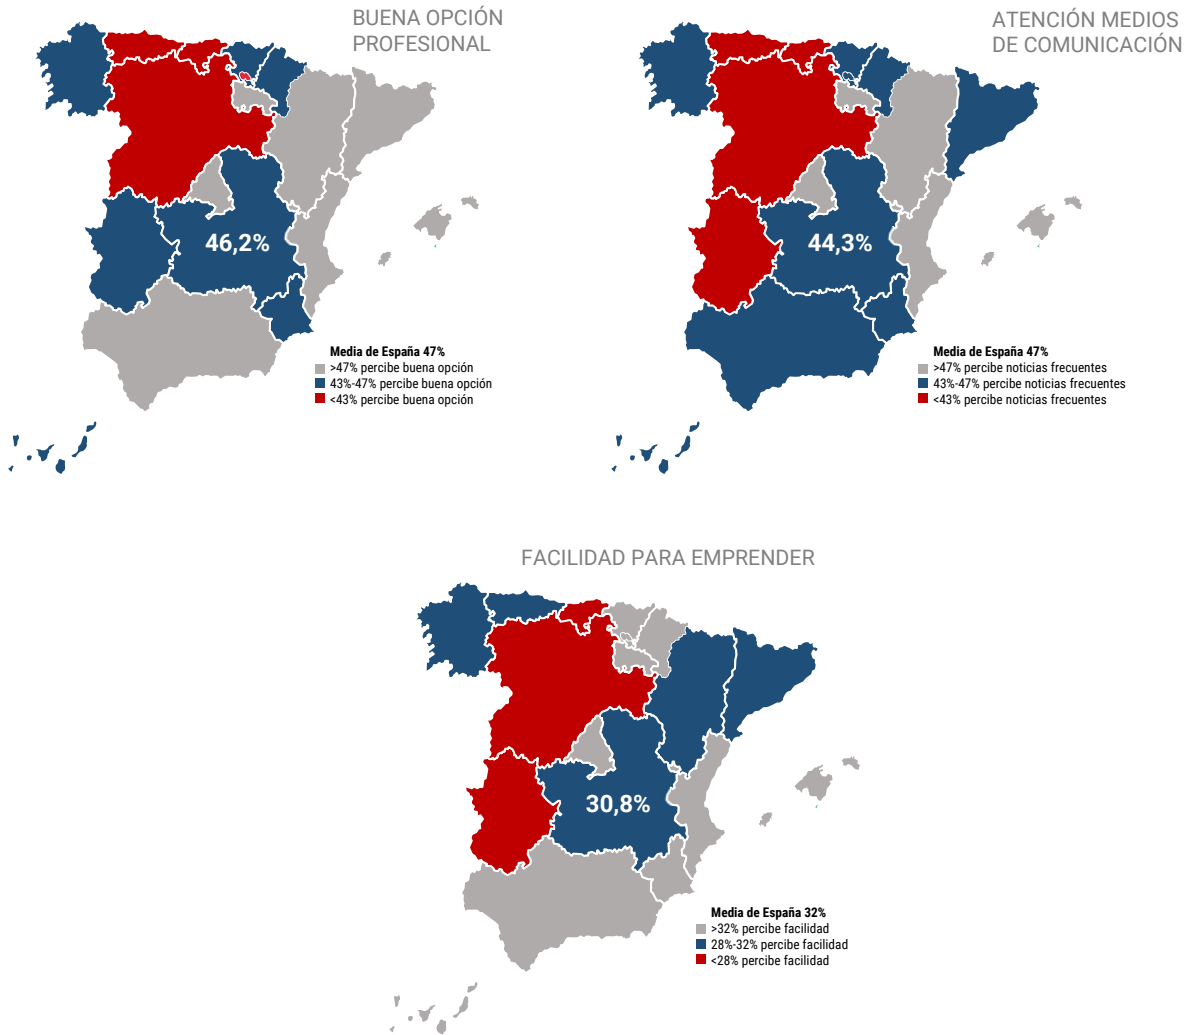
BUENA OPCIÓN PROFESIONAL

46,2%

Media de España 47%
>47% percibe buena opción
43%-47% percibe buena opción
<43% percibe buena opción

ATENCIÓN MEDIOS DE COMUNICACIÓN

44,3%

Media de España 47%
>47% percibe noticias frecuentes
43%-47% percibe noticias frecuentes
<43% percibe noticias frecuentes

FACILIDAD PARA EMPRENDER

30,8%

Media de España 32%
>32% percibe facilidad
28%-32% percibe facilidad
<28% percibe facilidad